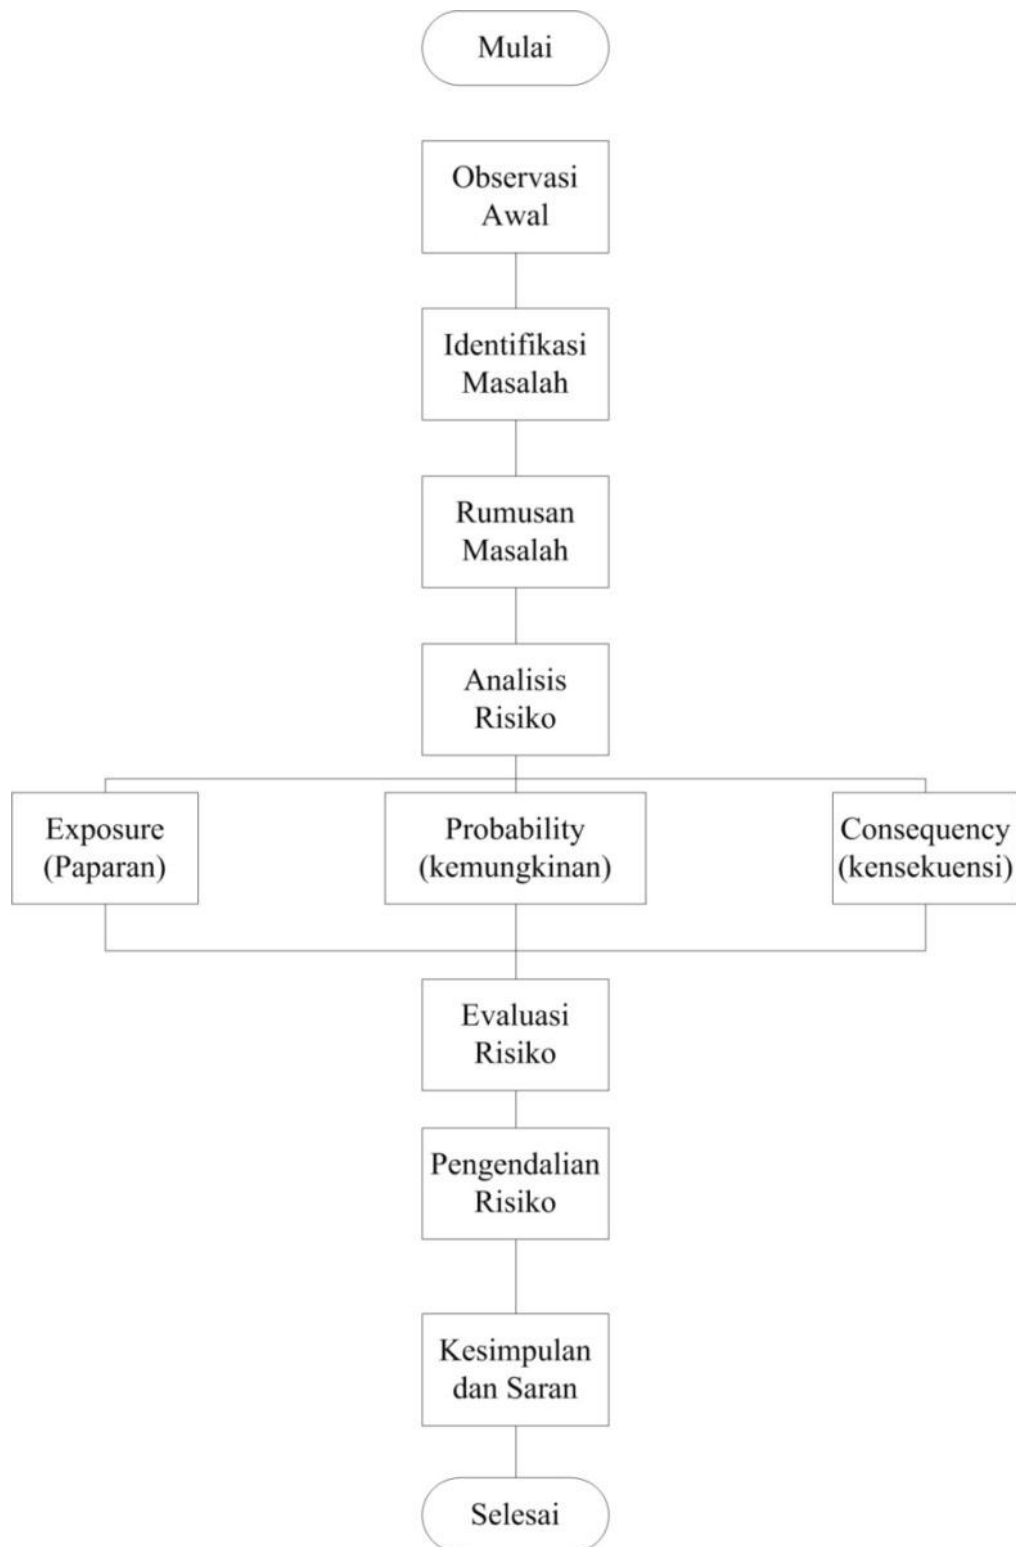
Mulai

Observasi Awal

Identifikasi Masalah

Rumusan Masalah

Analisis Risiko

Exposure (Paparan)

Probability (kemungkinan)

Consequency (kensekuensi)

Evaluasi Risiko

Pengendalian Risiko

Kesimpulan dan Saran

Selesai